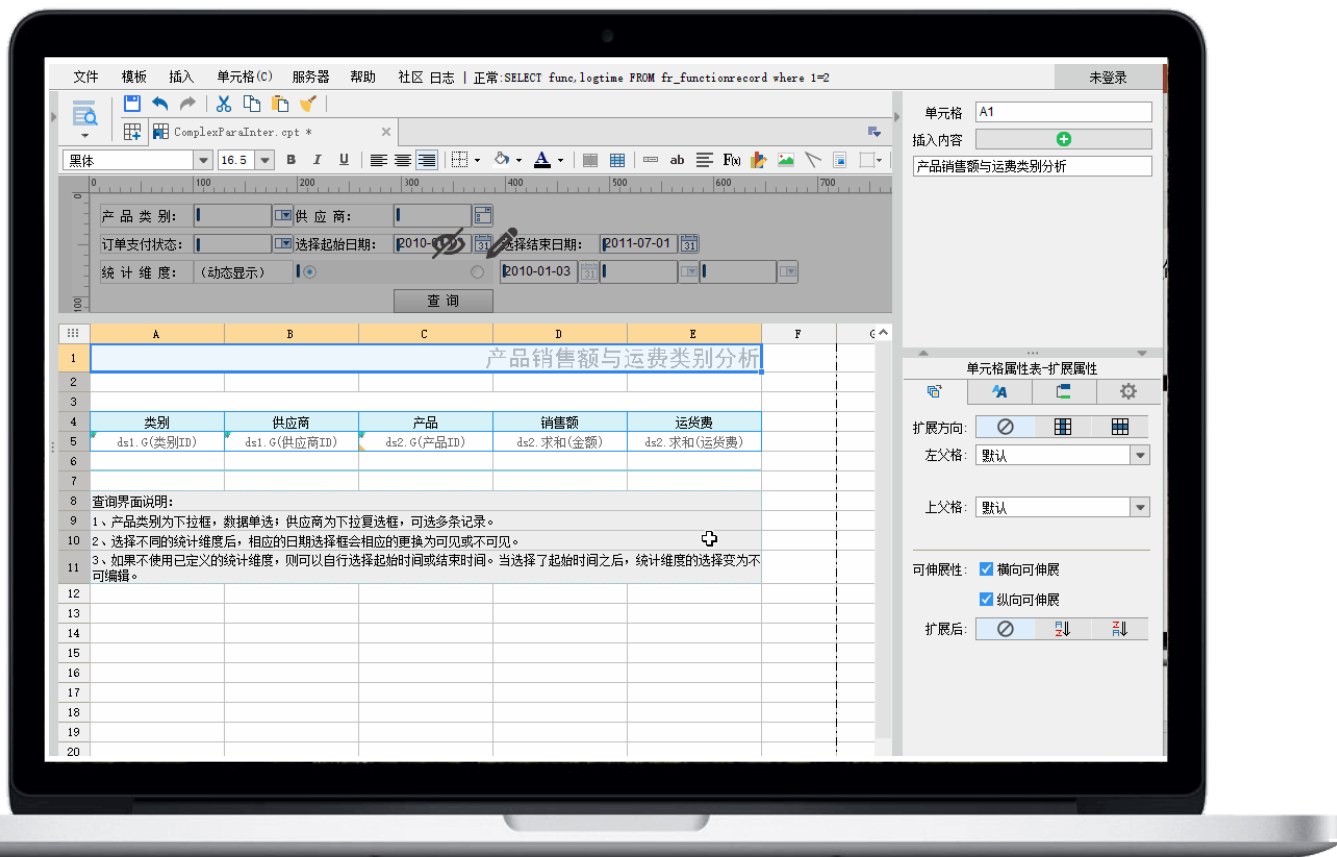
文件 模板 插入 单元格(C) 服务器 帮助 社区 日志 | 正常:SELECT func,logtime FROM fr_functionrecord where 1=2

未登录

ComplexParaInter.cpt *

黑体 16.5 B I U

产 品 类 别: 供 应 商:

订单支付状态: 选择起始日期: 2010-0 选择结束日期: 2011-07-01

统 计 维 度: (动态显示) 2010-01-03

查 询

| | A | B | C | D | E | F |
|---|---|---|---|---|---|---|
| 1 | 产品销售额与运费类别分析 | | | | | |
| 2 | | | | | | |
| 3 | | | | | | |
| 4 | 类别 | 供应商 | 产品 | 销售额 | 运货费 | |
| 5 | ds1.G(类别ID) | ds1.G(供应商ID) | ds2.G(产品ID) | ds2.求和(金额) | ds2.求和(运货费) | |
| 6 | | | | | | |
| 7 | | | | | | |
| 8 | 查询界面说明: | | | | | |
| 9 | 1、产品类别为下拉框,数据单选;供应商为下拉复选框,可选多条记录。 | | | | | |
| 10 | 2、选择不同的统计维度后,相应的日期选择框会相应的更换为可见或不可见。 | | | | | |
| 11 | 3、如果不使用已定义的统计维度,则可以自行选择起始时间或结束时间。当选择了起始时间之后,统计维度的选择变为不可编辑。 | | | | | |
| 12 | | | | | | |
| 13 | | | | | | |
| 14 | | | | | | |
| 15 | | | | | | |
| 16 | | | | | | |
| 17 | | | | | | |
| 18 | | | | | | |
| 19 | | | | | | |
| 20 | | | | | | |

单元格 A1
插入内容
产品销售额与运费类别分析

单元格属性表-扩展属性

扩展方向:
左父格: 默认
上父格: 默认
可伸展性: 横向可伸展
纵向可伸展
扩展后: